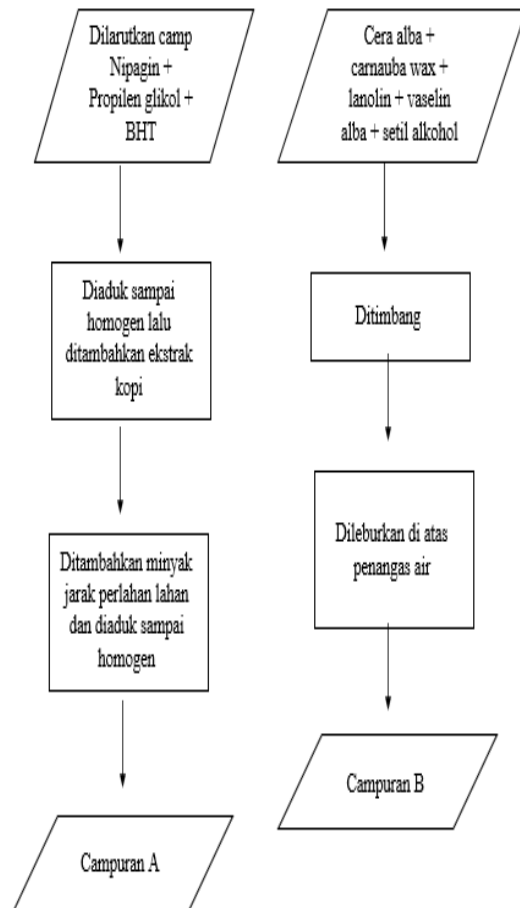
Dilarutkan camp Nipagin + Propilen glikol + BHT

Diaduk sampai homogen lalu ditambahkan ekstrak kopi

Ditambahkan minyak jarak perlahan lahan dan diaduk sampai homogen

Campuran A

Cera alba + carnauba wax + lanolin + vaselin alba + setil alkohol

Ditimbang

Dileburkan di atas penangas air

Campuran B